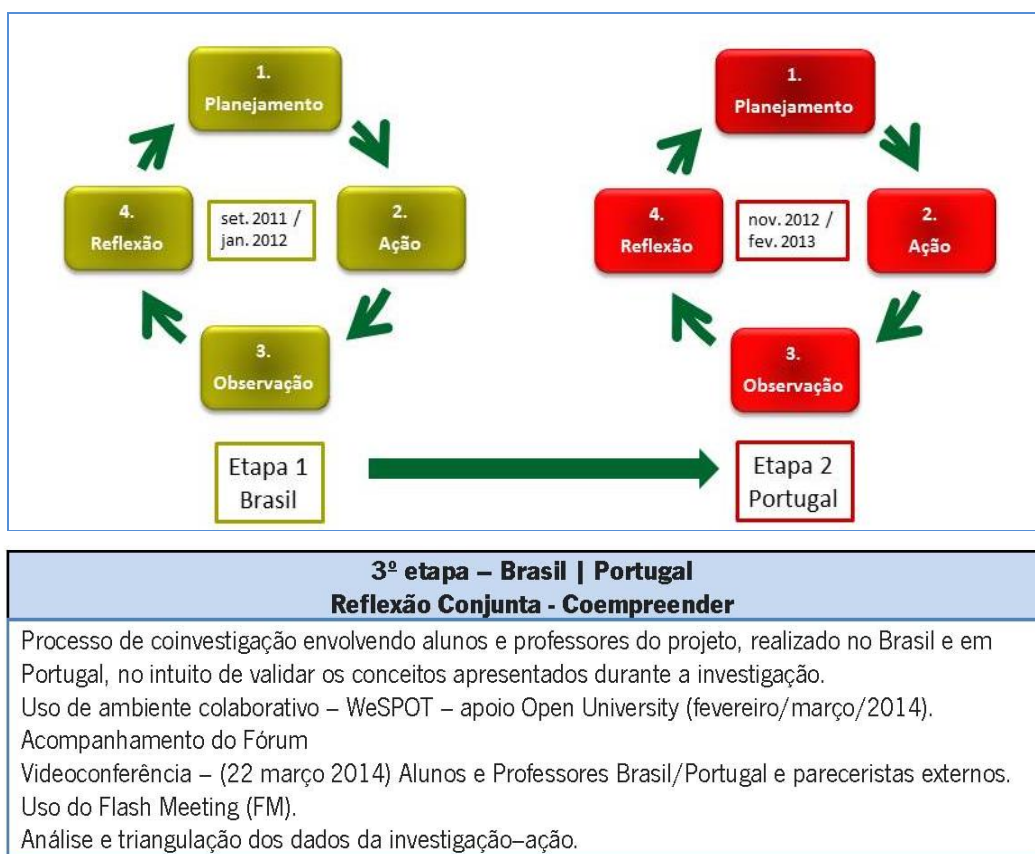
1.
Planejamento

2.
Ação

3.
Observação

4.
Reflexão

set. 2011 /
jan. 2012

Etapa 1
Brasil

1.
Planejamento

2.
Ação

3.
Observação

4.
Reflexão

nov. 2012 /
fev. 2013

Etapa 2
Portugal

| 3º etapa – Brasil \| Portugal<br>Reflexão Conjunta - Coempreender |
|---|
| Processo de coinvestigação envolvendo alunos e professores do projeto, realizado no Brasil e em Portugal, no intuito de validar os conceitos apresentados durante a investigação.<br>Uso de ambiente colaborativo – WeSPOT – apoio Open University (fevereiro/março/2014).<br>Acompanhamento do Fórum<br>Videoconferência – (22 março 2014) Alunos e Professores Brasil/Portugal e pareceristas externos.<br>Uso do Flash Meeting (FM).<br>Análise e triangulação dos dados da investigação–ação. |